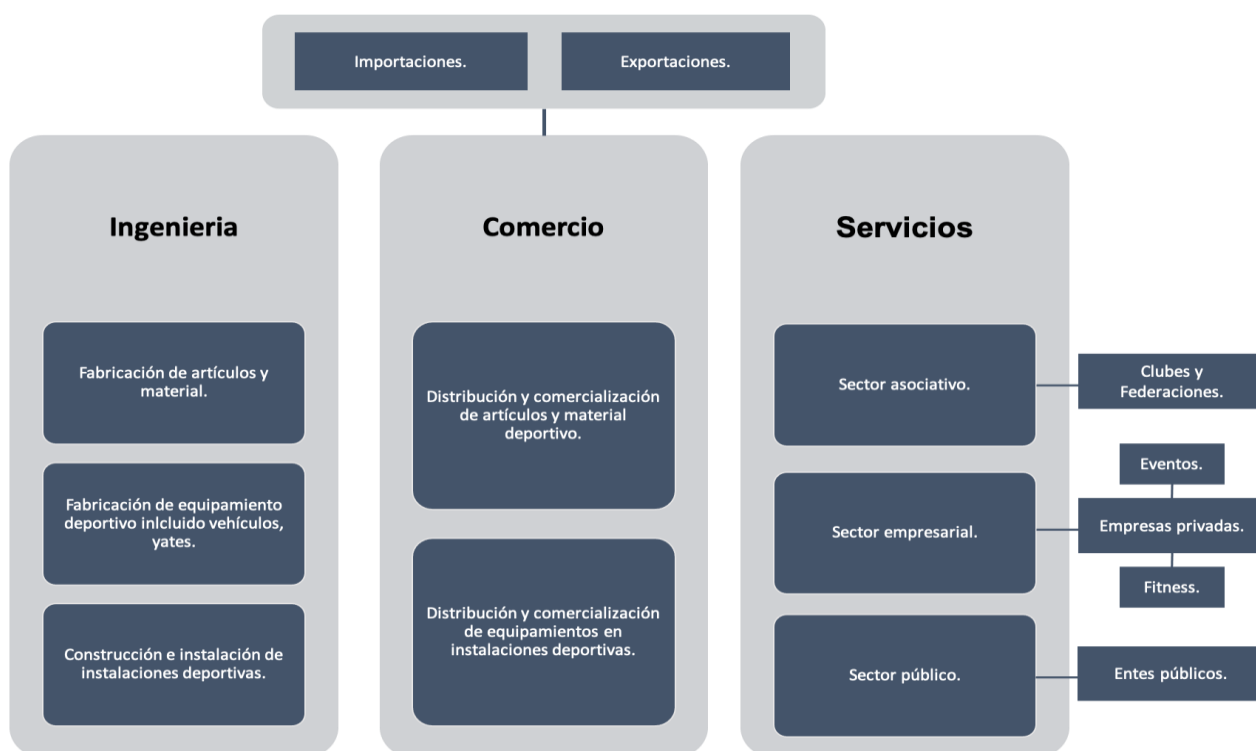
Importaciones.

Exportaciones.

Ingenieria

Fabricación de artículos y material.

Fabricación de equipamiento deportivo inlcluido vehículos, yates.

Construcción e instalación de instalaciones deportivas.

Comercio

Distribución y comercialización de artículos y material deportivo.

Distribución y comercialización de equipamientos en instalaciones deportivas.

Servicios

Sector asociativo.

Clubes y Federaciones.

Eventos.

Sector empresarial.

Empresas privadas.

Fitness.

Sector público.

Entes públicos.